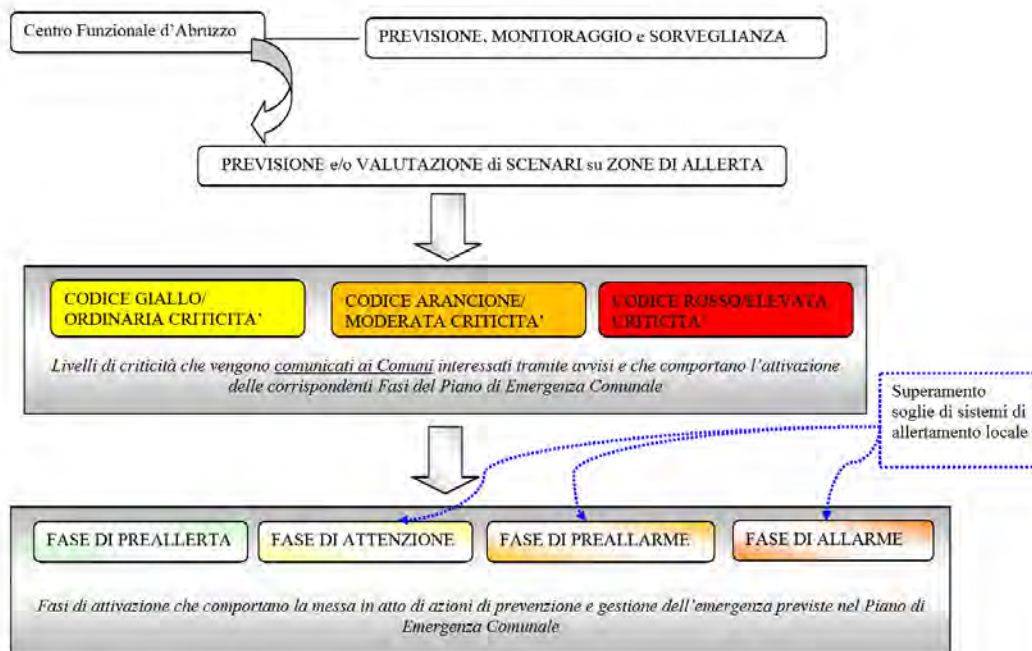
Centro Funzionale d'Abruzzo

PREVISIONE, MONITORAGGIO e SORVEGLIANZA

PREVISIONE e/o VALUTAZIONE di SCENARI su ZONE DI ALLERTA

CODICE GIALLO/ ORDINARIA CRITICITA'

CODICE ARANCIONE/ MODERATA CRITICITA'

CODICE ROSSO/ELEVATA CRITICITA'

Livelli di criticità che vengono comunicati ai Comuni interessati tramite avvisi e che comportano l'attivazione delle corrispondenti Fasi del Piano di Emergenza Comunale

Superamento soglie di sistemi di allertamento locale

FASE DI PREALLERTA

FASE DI ATTENZIONE

FASE DI PREALLARME

FASE DI ALLARME

Fasi di attivazione che comportano la messa in atto di azioni di prevenzione e gestione dell'emergenza previste nel Piano di Emergenza Comunale